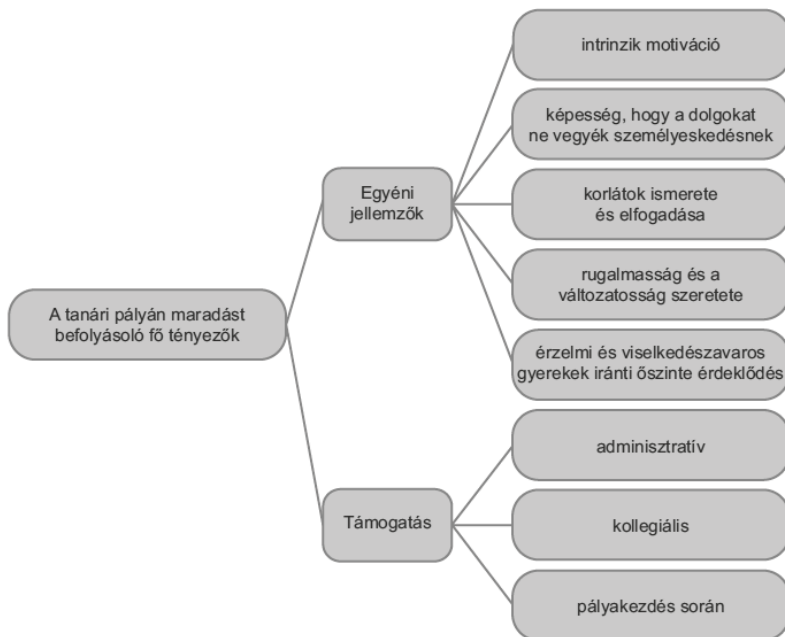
A tanári pályán maradást befolyásoló fő tényezők

Egyéni jellemzők

intrinzik motiváció

képesség, hogy a dolgokat ne vegyék személyeskedésnek

korlátok ismerete és elfogadása

rugalmasság és a változatosság szeretete

érzelmi és viselkedészavaros gyerekek iránti őszinte érdeklődés

Támogatás

adminisztratív

kollegiális

pályakezdés során